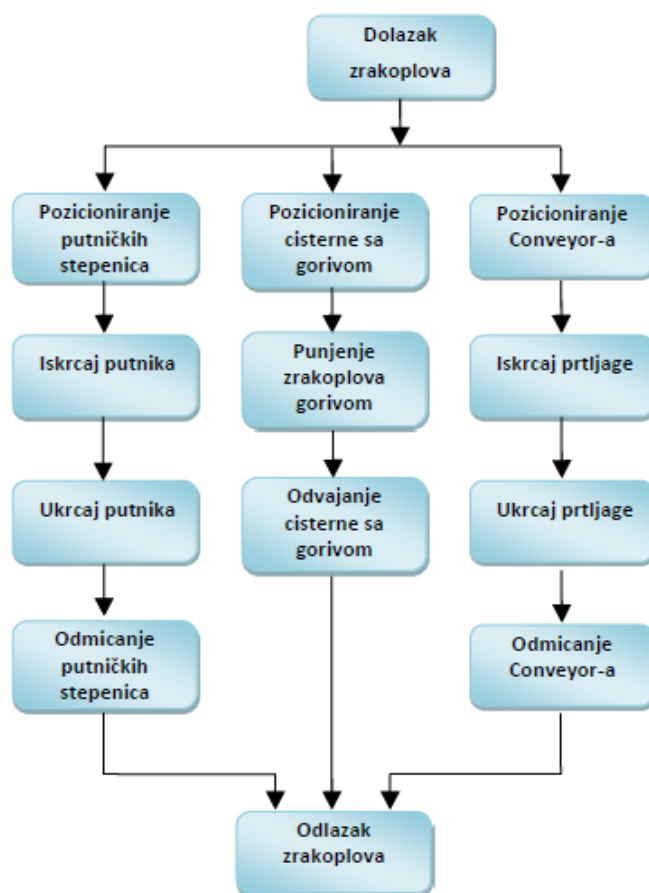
Dolazak zrakoplova

Pozicioniranje putničkih stepenica

Iskrcaj putnika

Ukrcaj putnika

Odmicanje putničkih stepenica

Pozicioniranje cisterne sa gorivom

Punjenje zrakoplova gorivom

Odvajanje cisterne sa gorivom

Pozicioniranje Conveyor-a

Iskrcaj prtljage

Ukrcaj prtljage

Odmicanje Conveyor-a

Odlazak zrakoplova